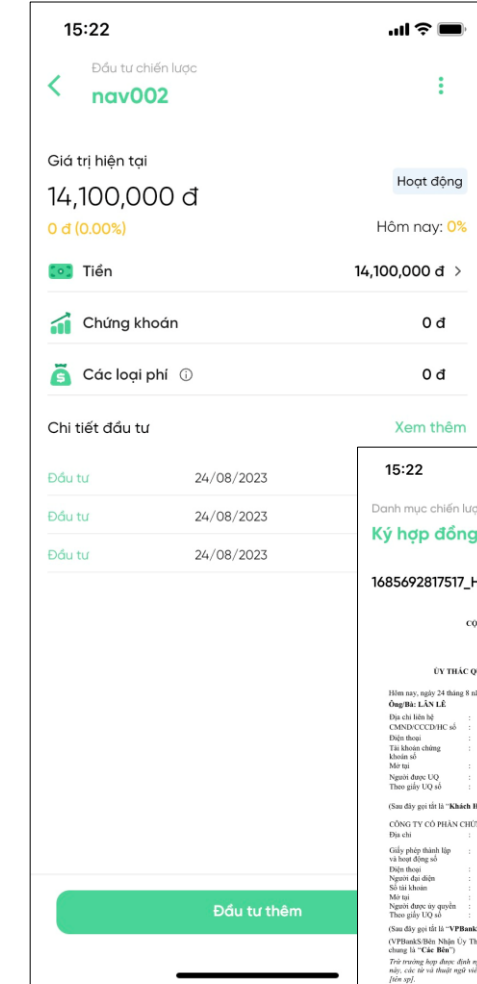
15:22

Đầu tư chiến lược
nav002

Giá trị hiện tại
14,100,000 đ
Hoạt động
0 đ (0.00%)
Hôm nay: 0%

Tiền 14,100,000 đ >
Chứng khoán 0 đ
Các loại phí ⓘ 0 đ

Chi tiết đầu tư
Xem thêm

Đầu tư 24/08/2023
Đầu tư 24/08/2023
Đầu tư 24/08/2023

Đầu tư thêm

15:22
Danh mục chiến lược
Ký hợp đồng
1685692817517_H

CỘ

ỦY THÁC Q

Hôm nay, ngày 24 tháng 8 n
Ông/Bà: LÂN LÊ
Địa chỉ liên hệ :
CMND/CCCD/HC số :
Điện thoại :
Tài khoản chứng khoán số :
Mở tại :
Người được UQ :
Theo giấy UQ số :

(Sau đây gọi tắt là "Khách h

CÔNG TY CỔ PHẦN CHỨ
Địa chỉ :
Giấy phép thành lập và hoạt động số :
Điện thoại :
Người đại diện :
Số tài khoản :
Mở tại :
Người được ủy quyền :
Theo giấy UQ số :

(Sau đây gọi tắt là "VPBank

(VPBankS/Bên Nhận Ủy Th chung là "Các Bên")

Trừ trường hợp được định n này, các từ và thuật ngữ vi [tiền xp].